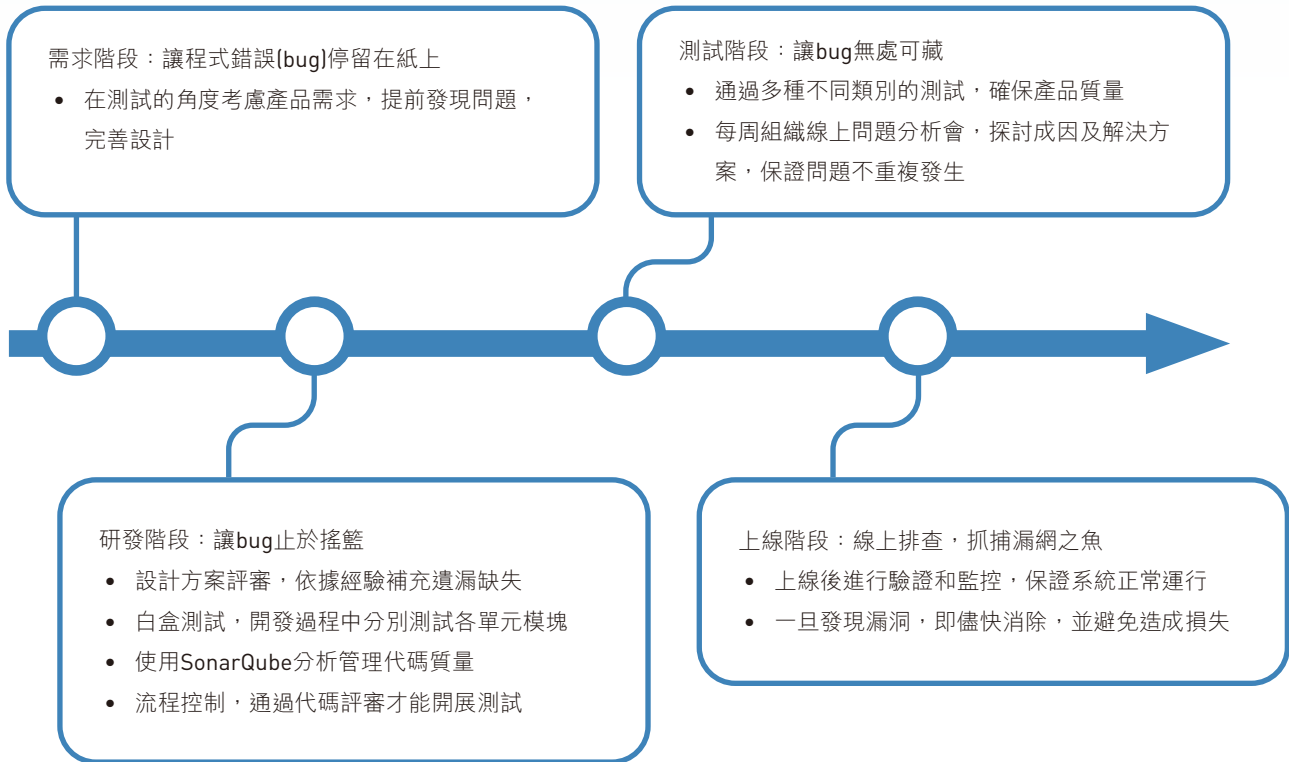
需求階段：讓程式錯誤(bug)停留在紙上
• 在測試的角度考慮產品需求，提前發現問題，完善設計

測試階段：讓bug無處可藏
• 通過多種不同類別的測試，確保產品質量
• 每周組織線上問題分析會，探討成因及解決方案，保證問題不重複發生

研發階段：讓bug止於搖籃
• 設計方案評審，依據經驗補充遺漏缺失
• 白盒測試，開發過程中分別測試各單元模塊
• 使用SonarQube分析管理代碼質量
• 流程控制，通過代碼評審才能開展測試

上線階段：線上排查，抓捕漏網之魚
• 上線後進行驗證和監控，保證系統正常運行
• 一旦發現漏洞，即儘快消除，並避免造成損失